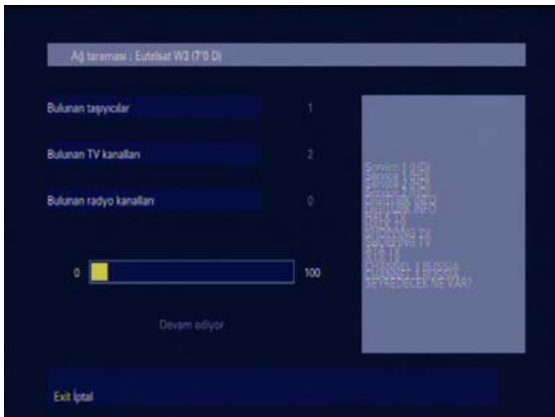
Ağ taraması : Eutelsat W3 (7°0 D)

Bulunan taşıyıcılar 1

Bulunan TV kanalları 2

Bulunan radyo kanalları 0

0 100

Devam ediyor

Service 1 (UD)
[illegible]
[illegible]
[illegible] INFO
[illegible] TV
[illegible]
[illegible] TV
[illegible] TV
CHANNEL 1 RUSSIA
SEYREDECEK NE VAR?

Exit İptal